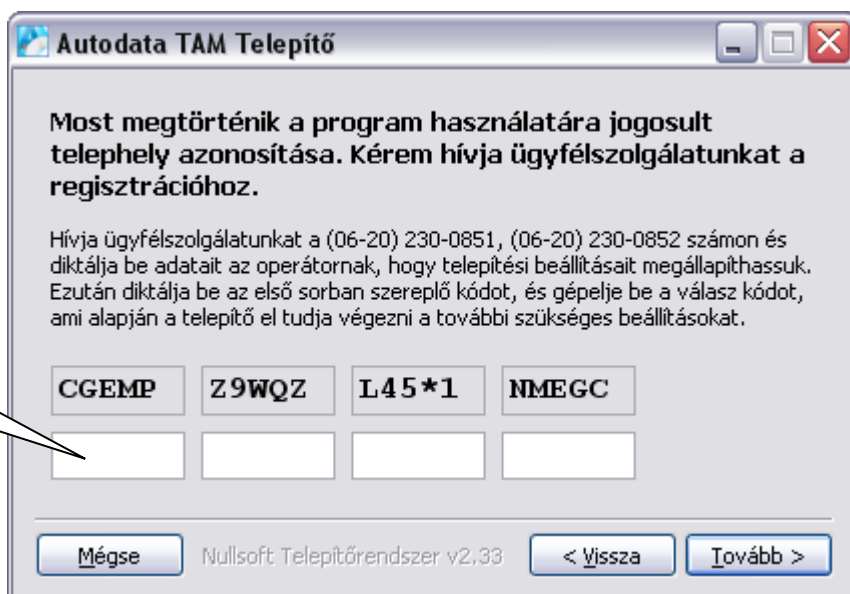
Autodata TAM Telepítő

Most megtörténik a program használatára jogosult telephely azonosítása. Kérem hívja ügyfélszolgálatunkat a regisztrációhoz.

Hívja ügyfélszolgálatunkat a (06-20) 230-0851, (06-20) 230-0852 számon és diktálja be adatait az operátornak, hogy telepítési beállításait megállapíthassuk. Ezután diktálja be az első sorban szereplő kódot, és gépelje be a válasz kódot, ami alapján a telepítő el tudja végezni a további szükséges beállításokat.

CGEMP Z9WQZ L45*1 NMEGC

Mégse Nullsoft Telepítőrendszer v2.33 < Vissza Tovább >